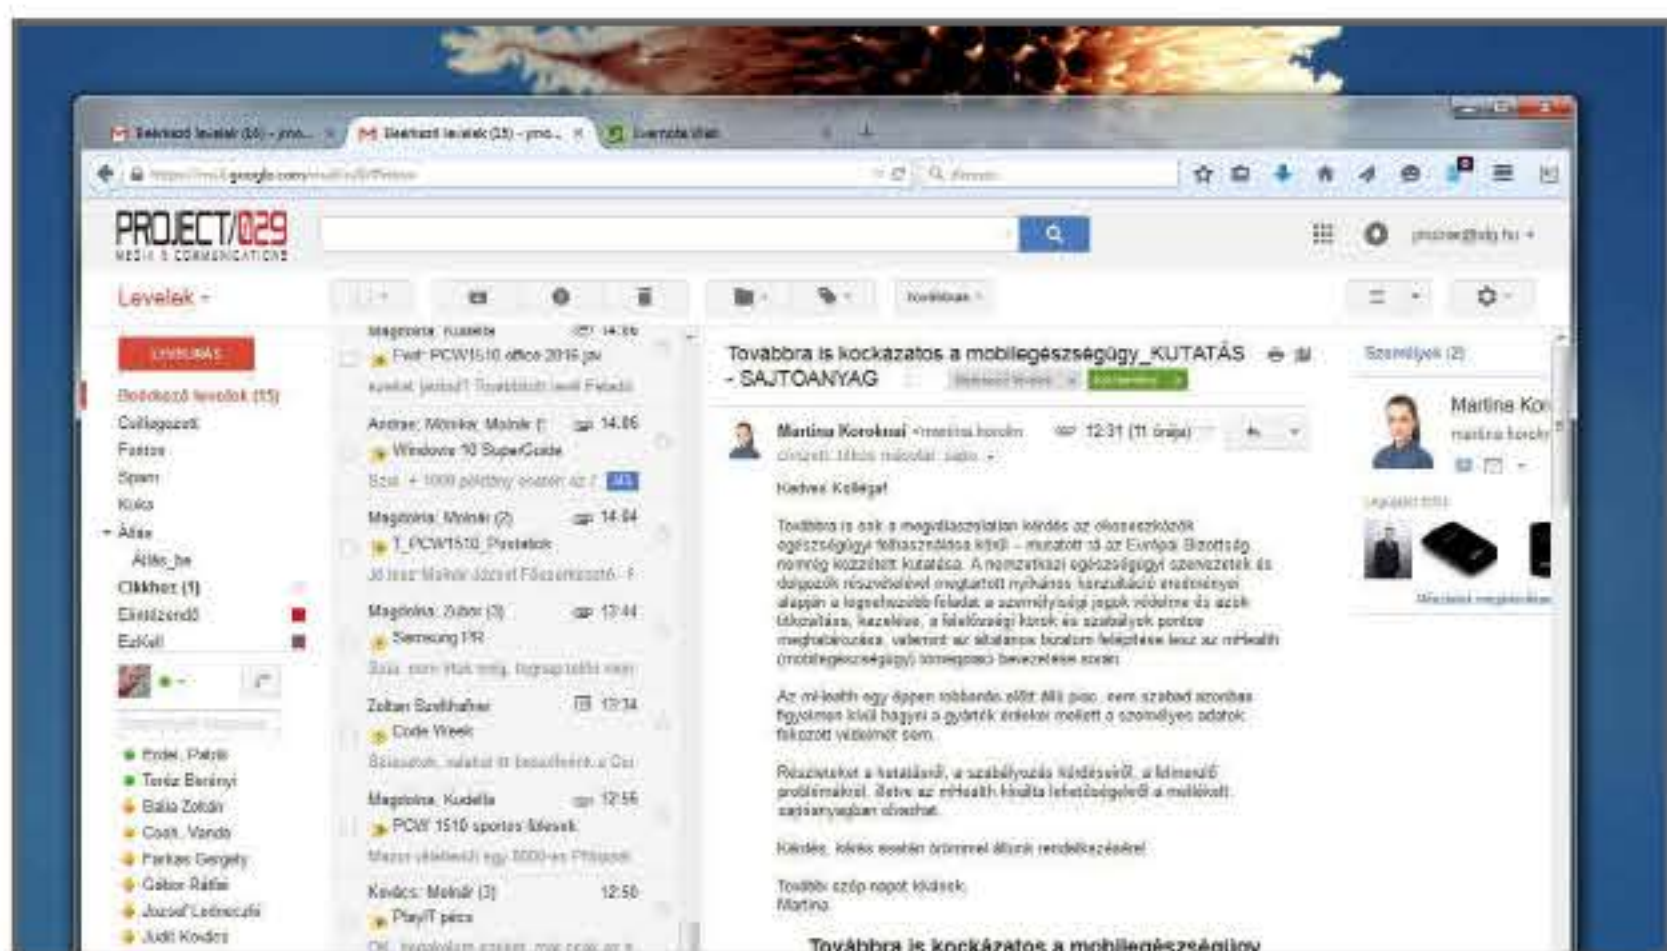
Beérkező levelek (15) - pro... × Beérkező levelek (15) - pro... × Evernote Web

PROJECT/029
MEDIA & COMMUNICATIONS

Levelek ▾

ÍRÁS

Beérkező levelek (15)
Csillagozott
Fontos
Spam
Kuka
Általi
Általi_be
Cikkhez (1)
Elintézendő
EzKell

Erdei Patrik
Teréz Berényi
Balla Zoltán
Csoti Vanda
Farkas Gergely
Gábor Ráthi
József Lednecufi
Judit Kovács

Magdolna Kudella 14:06
Fwd: PCW1510 office 2016.jpe
Andrea, Mónika, Molnár 14:06
Windows 10 SuperGuide
Magdolna Molnár (2) 14:04
T_PCW1510_Postabok
Magdolna Zubor (3) 13:44
Samsung PR
Zoltan Szellhaffner 13:34
Code Week
Magdolna Kudella 12:56
PCW 1510 sportos fülesek
Kovács Molnár (3) 12:50
PlayIT pécs

Továbbra is kockázatos a mobilegészségügy_KUTATÁS - SAJTÓANYAG

Martina Korokna 12:31 (11 órája)

Kedves Kolléga!

Továbbra is sok a megválaszolatlan kérdés az okoseszközök egészségügyi felhasználása körül – mutatott rá az Európai Bizottság nemrég közzétett kutatása. A nemzetközi egészségügyi szervezetek és dolgozók részvételével megtartott nyilvános konzultáció eredményei alapján a legsürgetőbb feladat a személyiségi jogok védelme és azok tiszteletben tartása, a felelősségi körök és szabályok pontos meghatározása, valamint az általános bizalom felépítése lesz az mHealth (mobilegészségügy) tömegpiaci bevezetése során.

Az mHealth egy éppen robbanás előtt álló piac, ezért szabad azonban figyelmen kívül hagyni a gyártók érdekei mellett a személyes adatok fokozott védelmét sem.

Részleteket a hatásáról, a szabályozás kérdéseiről, a felmerülő problémákról, illetve az mHealth kínálta lehetőségekről a mellékelt sajtóanyagban olvashat.

Kérdés, kérés esetén örömmel állunk rendelkezésére!

További szép napot kívánok,
Martina

Továbbra is kockázatos a mobilegészségügy

Személyek (2)
Martina Kor